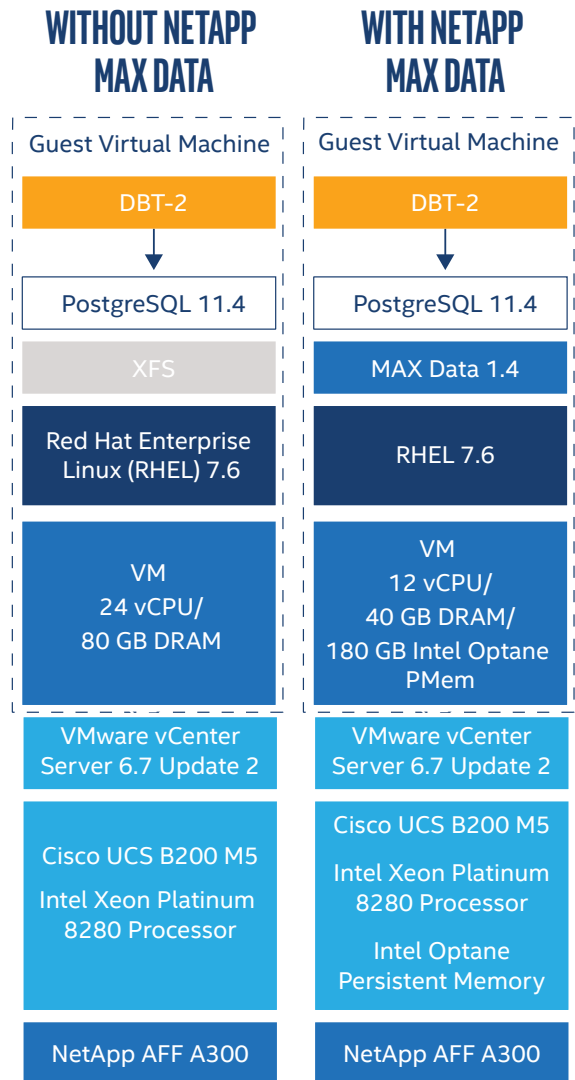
WITHOUT NETAPP MAX DATA

Guest Virtual Machine

DBT-2

PostgreSQL 11.4

XFS

Red Hat Enterprise Linux (RHEL) 7.6

VM
24 vCPU/
80 GB DRAM

VMware vCenter Server 6.7 Update 2

Cisco UCS B200 M5

Intel Xeon Platinum 8280 Processor

NetApp AFF A300

WITH NETAPP MAX DATA

Guest Virtual Machine

DBT-2

PostgreSQL 11.4

MAX Data 1.4

RHEL 7.6

VM
12 vCPU/
40 GB DRAM/
180 GB Intel Optane PMem

VMware vCenter Server 6.7 Update 2

Cisco UCS B200 M5

Intel Xeon Platinum 8280 Processor

Intel Optane Persistent Memory

NetApp AFF A300